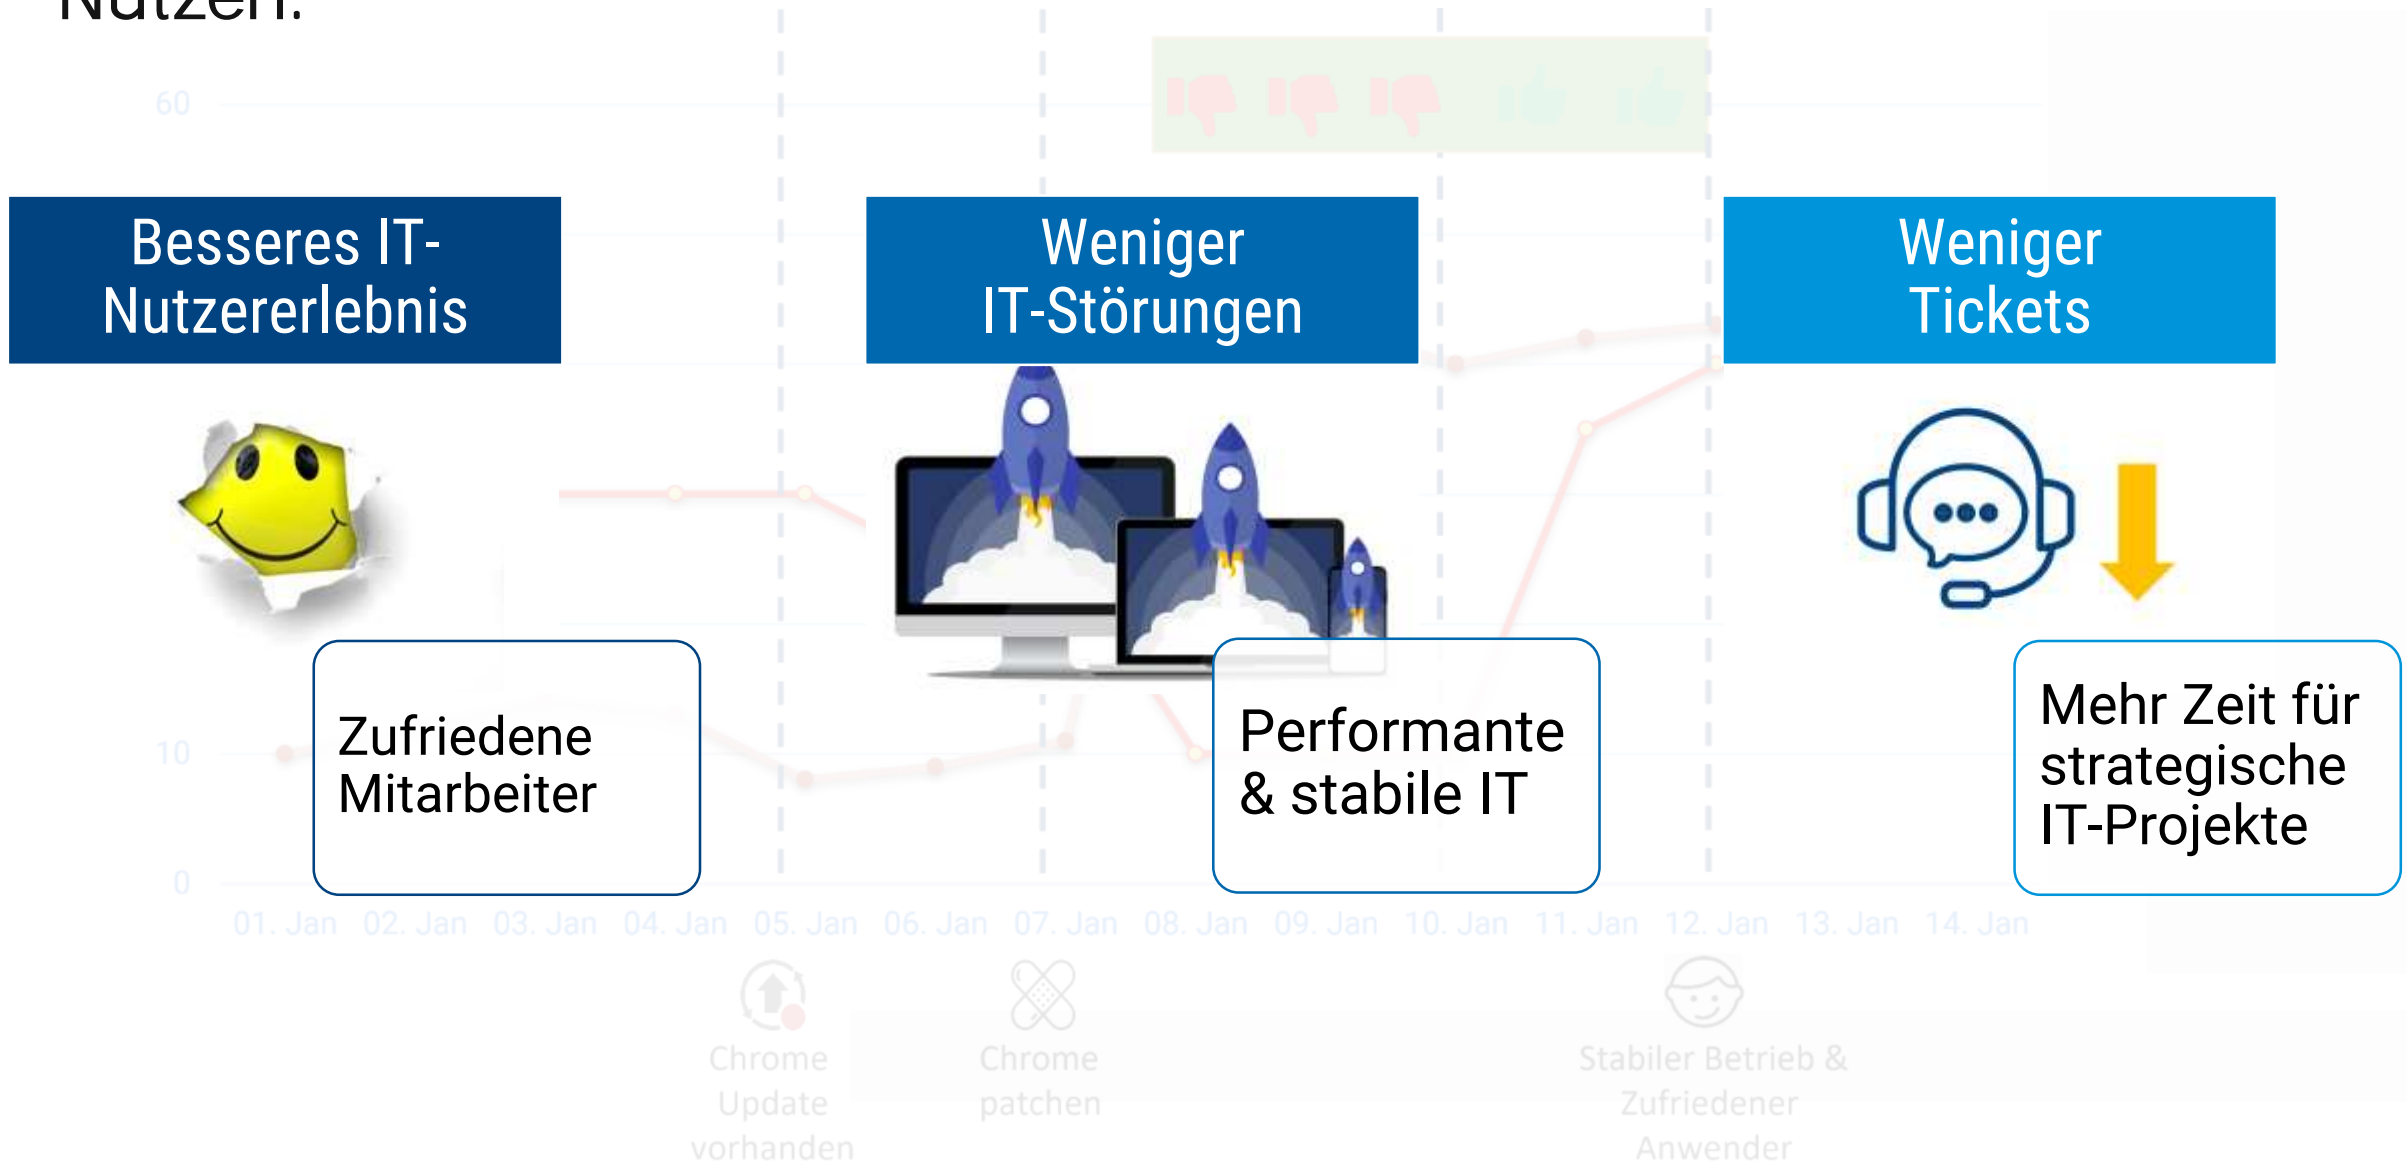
Nutzen:

60

Besseres IT-Nutzererlebnis

Weniger IT-Störungen

Weniger Tickets

10

Zufriedene Mitarbeiter

Performante & stabile IT

Mehr Zeit für strategische IT-Projekte

0

01. Jan 02. Jan 03. Jan 04. Jan 05. Jan 06. Jan 07. Jan 08. Jan 09. Jan 10. Jan 11. Jan 12. Jan 13. Jan 14. Jan

Chrome Update vorhanden

Chrome patchen

Stabiler Betrieb & Zufriedener Anwender